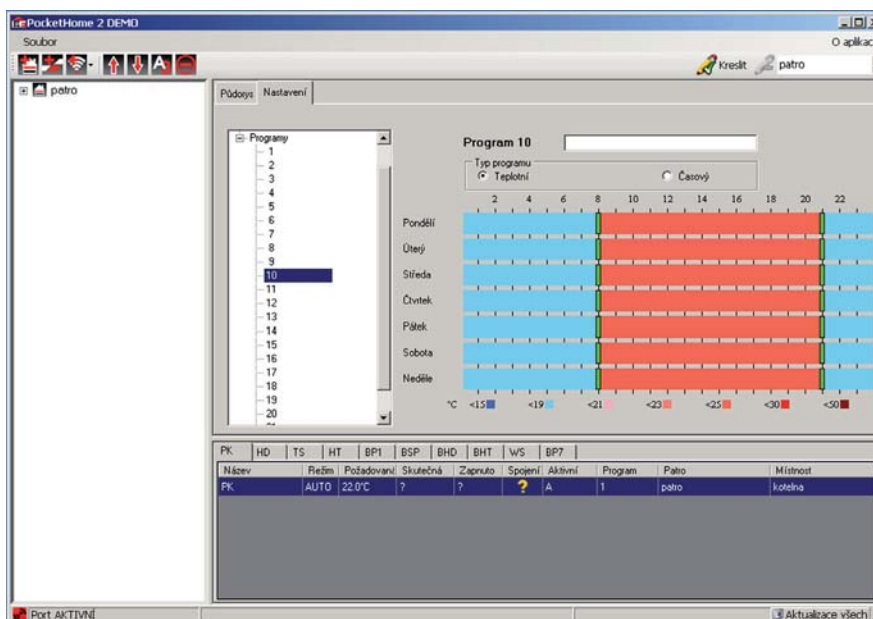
PocketHome 2 DEMO

Soubor

O aplikac

Kreslit

patro

patro

Půdorys Nastavení

Programy
1
2
3
4
5
6
7
8
9
10
11
12
13
14
15
16
17
18
19
20

Program 10

Typ programu
Teplotní
Časový

2 4 6 8 10 12 14 16 18 20 22

Pondělí
Úterý
Středa
Čtvrtek
Pátek
Sobota
Neděle

°C <15 <19 <21 <23 <25 <30 <50

PK | HD | TS | HT | BP1 | BSP | BHD | BHT | WS | BP7

| Název | Režim | Požadovaná | Skutečná | Zapnuto | Spojení | Aktivní | Program | Patro | Místnost |
|---|---|---|---|---|---|---|---|---|---|
| PK | AUTO | 22.0°C | ? | ? | ? | A | 1 | patro | kotelna |

Port AKTIVNÍ

Aktualizace všech